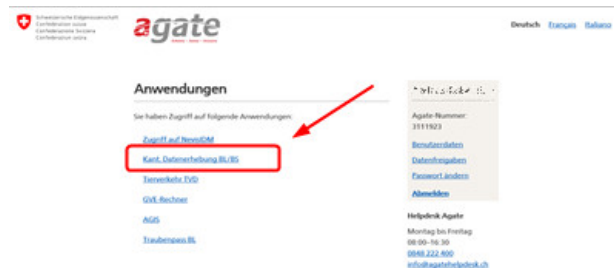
Schweizerische Eidgenossenschaft
Confédération suisse
Confederazione Svizzera
Confederaziun svizra

agate

Deutsch Français Italiano

Anwendungen

Sie haben Zugriff auf folgende Anwendungen:

Zugriff auf NevisIDM

Kant. Datenerhebung BL/BS

Tierverkehr TVD

GVE-Rechner

AGIS

Traubenpass BL

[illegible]

Agate-Nummer:
3111923

Benutzerdaten

Datenfreigaben

Passwort ändern

Abmelden

Helpdesk Agate

Montag bis Freitag:
08:00–16:30
0848 222 400
info@agatehelpdesk.ch